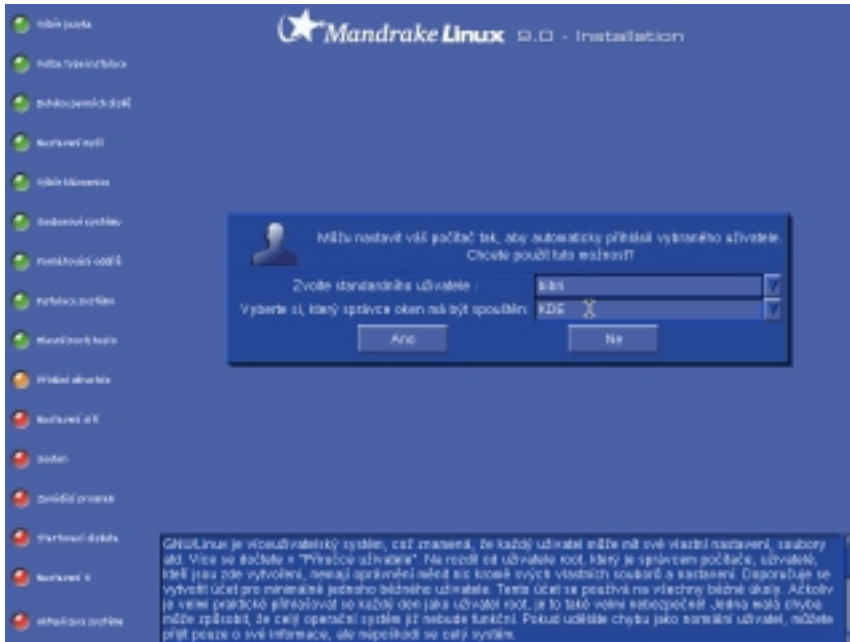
Výběr jazyka
Volba typu instalace
Detekce pevných disků
Nastavení myši
Výběr klávesnice
Zabezpečení systému
Rozdělování oddílů
Formátování oddílů
Výběr balíčků
Přidání uživatele
Nastavení sítě
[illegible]
Zaváděcí program
Startovací disketa
Nastavení X
Aktualizace systému

Mandrake Linux 9.0 - Installation

Můžu nastavit váš počítač tak, aby automaticky přihlásil vybraného uživatele. Chcete použít tuto možnost?

Zvolte standardního uživatele : bibi
Vyberte si, který správce oken má být spouštěn: KDE

Ano
Ne

GNU/Linux je víceuživatelský systém, což znamená, že každý uživatel může mít své vlastní nastavení, soubory atd. Více se dočtete v "Příručce uživatele". Na rozdíl od uživatele root, který je správcem počítače, uživatelé, kteří jsou zde vytvořeni, nemají oprávnění měnit nic kromě svých vlastních souborů a nastavení. Doporučuje se vytvořit účet pro minimálně jednoho běžného uživatele. Tento účet se používá na všechny běžné úkoly. Ačkoliv je velmi praktické přihlašovat se každý den jako uživatel root, je to také velmi nebezpečné! Jediná malá chyba může způsobit, že celý operační systém již nebude funkční. Pokud uděláte chybu jako normální uživatel, můžete přijít pouze o své informace, ale nepoškodí se celý systém.